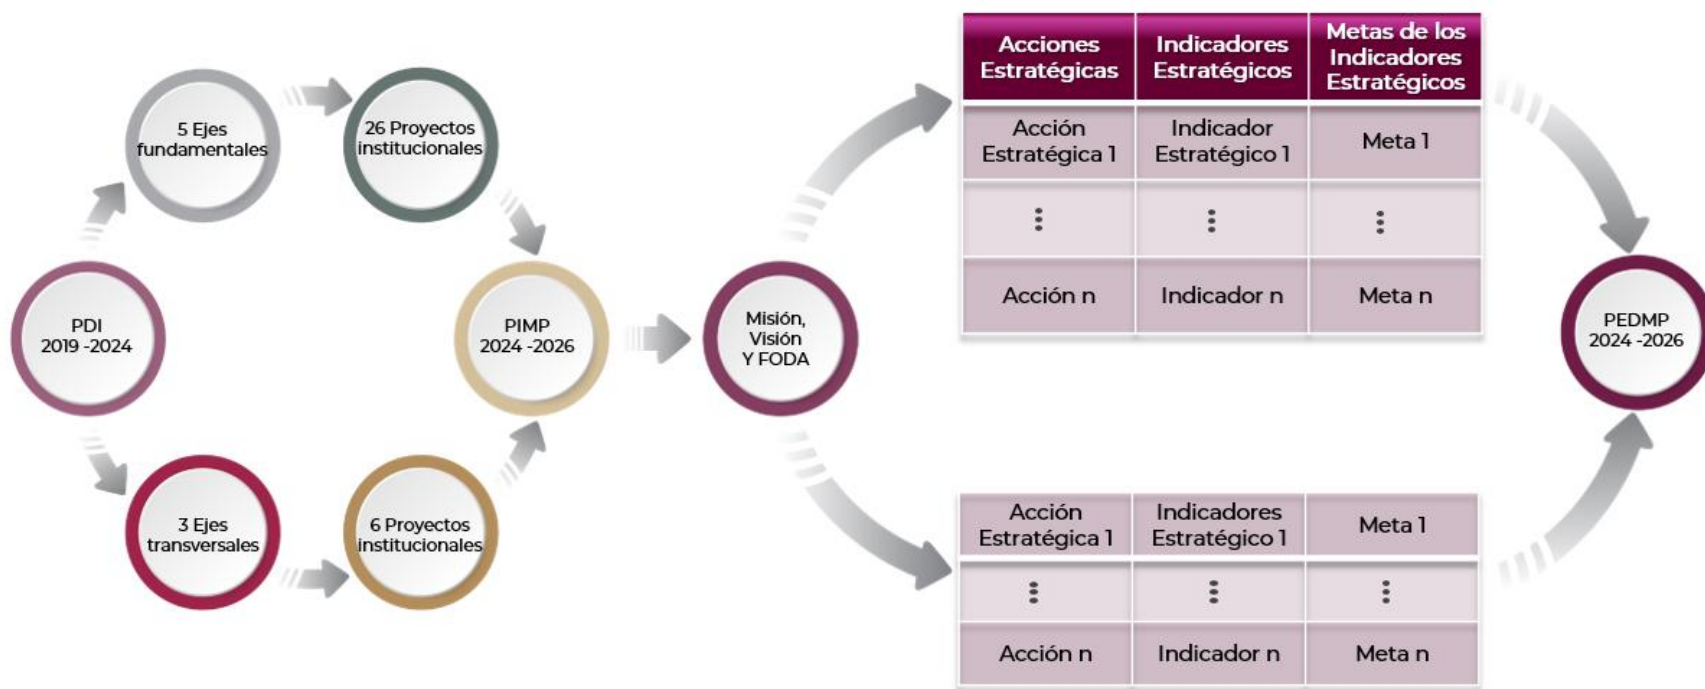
PDI
2019 -2024

5 Ejes fundamentales

26 Proyectos institucionales

3 Ejes transversales

6 Proyectos institucionales

PIMP
2024 -2026

Misión, Visión Y FODA

| Acciones Estratégicas | Indicadores Estratégicos | Metas de los Indicadores Estratégicos |
|---|---|---|
| Acción Estratégica 1 | Indicador Estratégico 1 | Meta 1 |
| ⋮ | ⋮ | ⋮ |
| Acción n | Indicador n | Meta n |

| Acción Estratégica 1 | Indicadores Estratégico 1 | Meta 1 |
|---|---|---|
| ⋮ | ⋮ | ⋮ |
| Acción n | Indicador n | Meta n |

PEDMP
2024 -2026